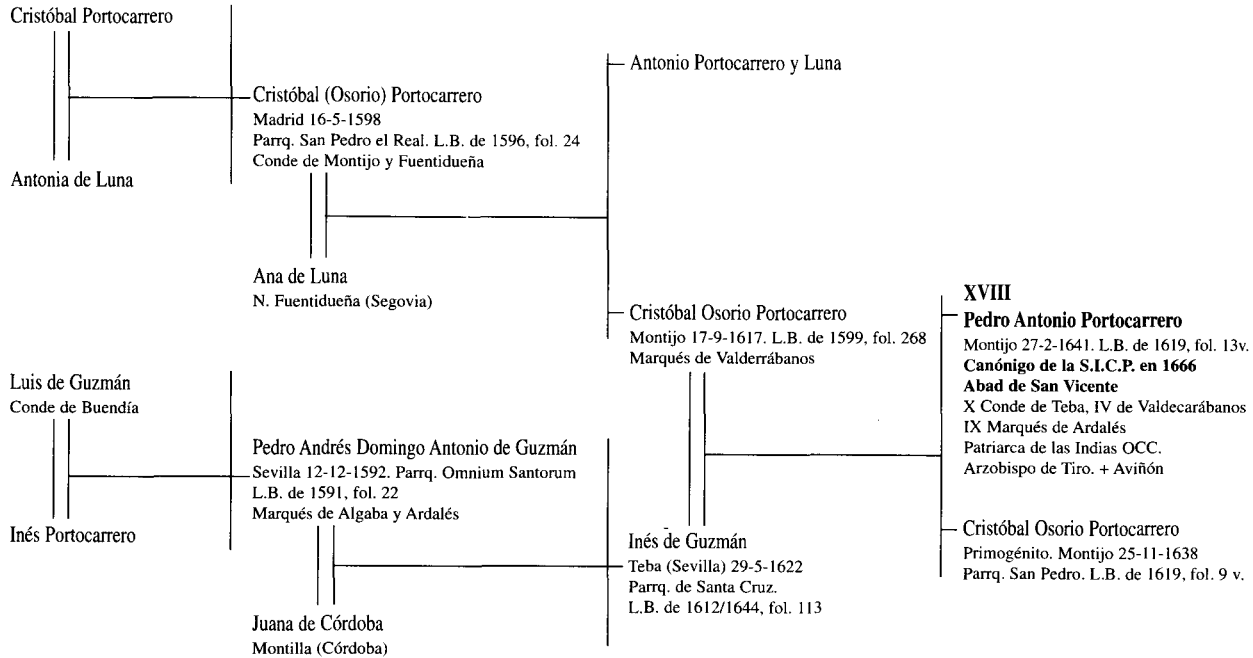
Cristóbal Portocarrero

Antonia de Luna

Cristóbal (Osorio) Portocarrero
Madrid 16-5-1598
Parrq. San Pedro el Real. L.B. de 1596, fol. 24
Conde de Montijo y Fuentidueña

Ana de Luna
N. Fuentidueña (Segovia)

Antonio Portocarrero y Luna

Cristóbal Osorio Portocarrero
Montijo 17-9-1617. L.B. de 1599, fol. 268
Marqués de Valderrábanos

Luis de Guzmán
Conde de Buendía

Inés Portocarrero

Pedro Andrés Domingo Antonio de Guzmán
Sevilla 12-12-1592. Parrq. Omnium Santorum
L.B. de 1591, fol. 22
Marqués de Algaba y Ardalés

Juana de Córdoba
Montilla (Córdoba)

Inés de Guzmán
Teba (Sevilla) 29-5-1622
Parrq. de Santa Cruz.
L.B. de 1612/1644, fol. 113

XVIII
Pedro Antonio Portocarrero
Montijo 27-2-1641. L.B. de 1619, fol. 13v.
Canónigo de la S.I.C.P. en 1666
Abad de San Vicente
X Conde de Teba, IV de Valdecarábanos
IX Marqués de Ardalés
Patriarca de las Indias OCC.
Arzobispo de Tiro. + Aviñón

Cristóbal Osorio Portocarrero
Primogénito. Montijo 25-11-1638
Parrq. San Pedro. L.B. de 1619, fol. 9 v.